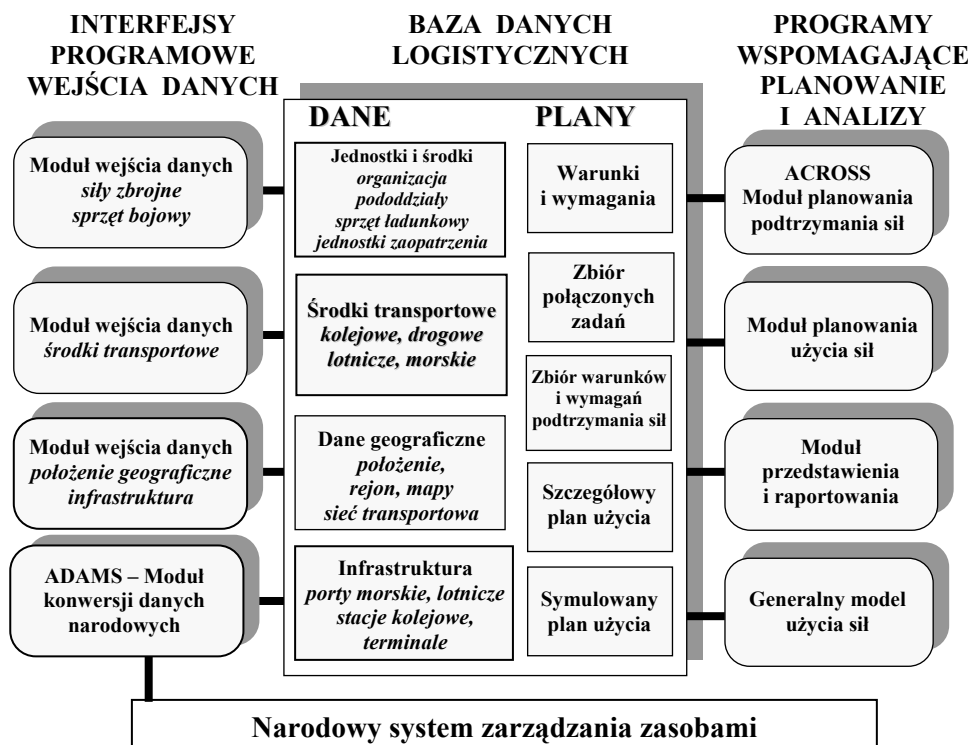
INTERFEJSY PROGRAMOWE WEJŚCIA DANYCH

BAZA DANYCH LOGISTYCZNYCH

PROGRAMY WSPOMAGAJĄCE PLANOWANIE I ANALIZY

DANE

PLANY

Moduł wejścia danych
*siły zbrojne*
*sprzęt bojowy*

Jednostki i środki
*organizacja*
*pododdziały*
*sprzęt ładunkowy*
*jednostki zaopatrzenia*

Warunki i wymagania

ACROSS
Moduł planowania podtrzymania sił

Moduł wejścia danych
*środki transportowe*

Środki transportowe
*kolejowe, drogowe*
*lotnicze, morskie*

Zbiór połączonych zadań

Zbiór warunków i wymagań podtrzymania sił

Moduł planowania użycia sił

Moduł wejścia danych
*położenie geograficzne*
*infrastruktura*

Dane geograficzne
*położenie,*
*rejon, mapy*
*sieć transportowa*

Szczegółowy plan użycia

Moduł przedstawienia i raportowania

ADAMS – Moduł konwersji danych narodowych

Infrastruktura
*porty morskie, lotnicze*
*stacje kolejowe,*
*terminale*

Symulowany plan użycia

Generalny model użycia sił

Narodowy system zarządzania zasobami